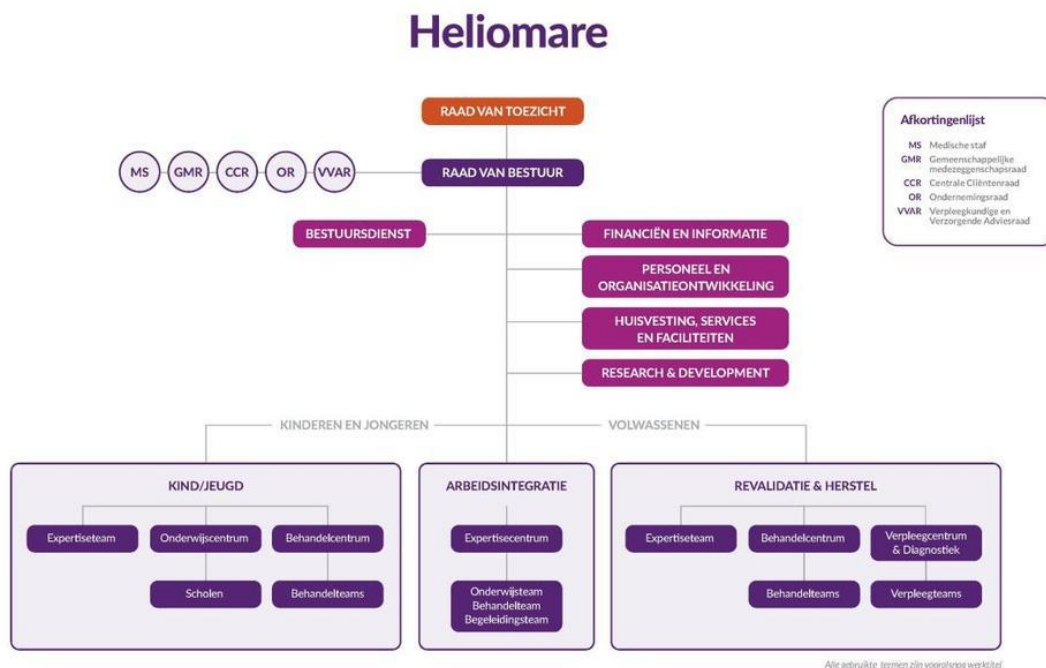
Heliomare

RAAD VAN TOEZICHT

MS GMR CCR OR VVAR

RAAD VAN BESTUUR

Afkortingenlijst
MS Medische staf
GMR Gemeenschappelijke medezeggenschapsraad
CCR Centrale Cliëntenraad
OR Ondernemingsraad
VVAR Verpleegkundige en Verzorgende Adviesraad

BESTUURSDIENST

FINANCIËN EN INFORMATIE

PERSONEEL EN ORGANISATIEONTWIKKELING

HUISVESTING, SERVICES EN FACILITEITEN

RESEARCH & DEVELOPMENT

KINDEREN EN JONGEREN

VOLWASSENEN

KIND/JEUGD

Expertiseteam

Onderwijscentrum

Behandelcentrum

Scholen

Behandelteams

ARBEIDSINTEGRATIE

Expertisecentrum

Onderwijsteam Behandelteam Begeleidingsteam

REVALIDATIE & HERSTEL

Expertiseteam

Behandelcentrum

Verpleegcentrum & Diagnostiek

Behandelteams

Verpleegteams

Alle gebruikte termen zijn vooralsnog werktitel